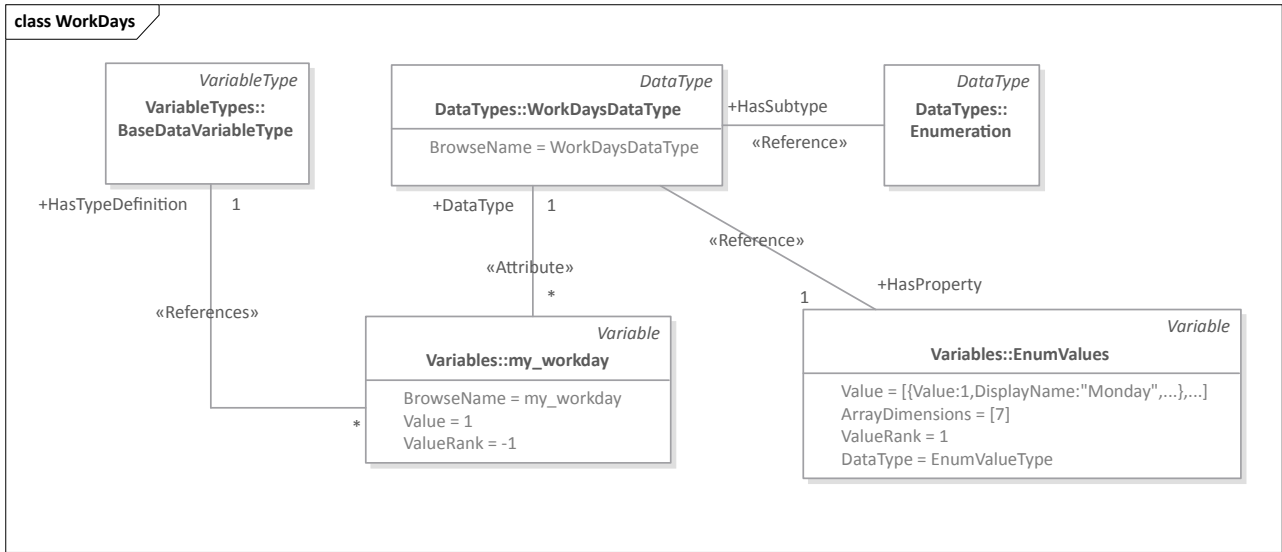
class WorkDays

VariableType
VariableTypes::
BaseDataVariableType

DataType
DataTypes::WorkDaysDataType

BrowseName = WorkDaysDataType

+HasSubtype

«Reference»

DataType
DataTypes::
Enumeration

+HasTypeDefinition 1

+DataType 1

«Reference»

«Attribute»

*

1

+HasProperty

«References»

Variable
Variables::my_workday

BrowseName = my_workday
Value = 1
ValueRank = -1

*

Variable
Variables::EnumValues

Value = [{Value:1,DisplayName:"Monday",...},...]
ArrayDimensions = [7]
ValueRank = 1
DataType = EnumValueType